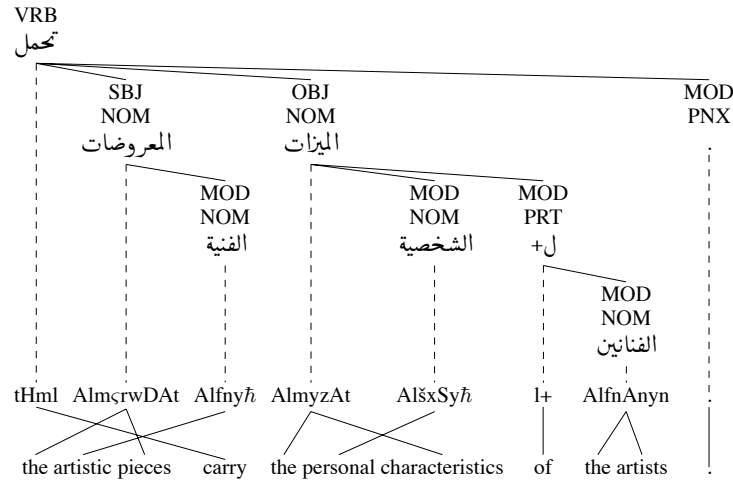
VRB
تحمل

SBJ
NOM
المعروضات

OBJ
NOM
الميزات

MOD
PNX
.

MOD
NOM
الفنية

MOD
NOM
الشخصية

MOD
PRT
+ل

MOD
NOM
الفنانين

tHml AlmςrwDAt Alfnyħ AlmyzAt AlšxSyħ l+ AlfnAnyn .

the artistic pieces carry the personal characteristics of the artists .